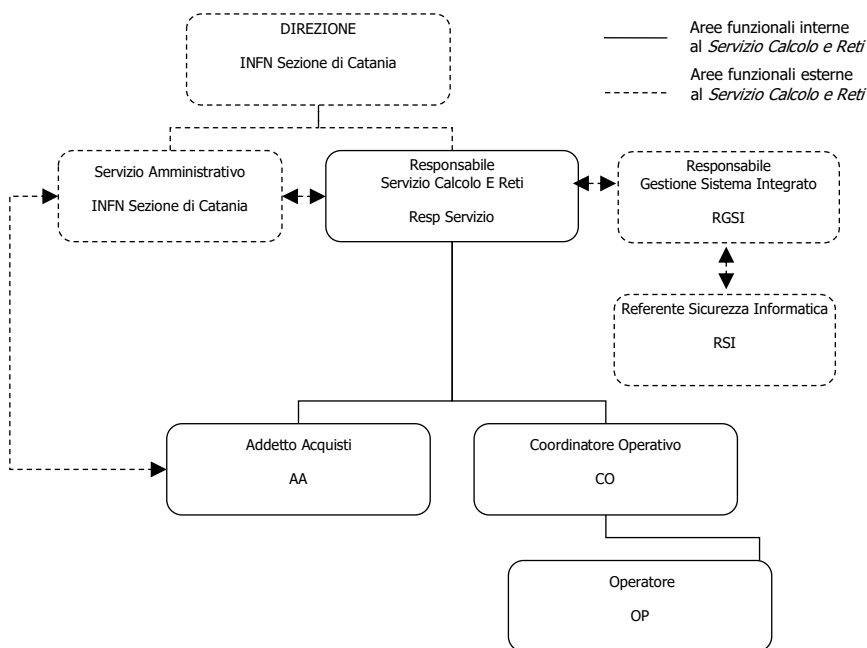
DIREZIONE

INFN Sezione di Catania

Aree funzionali interne al *Servizio Calcolo e Reti*

Aree funzionali esterne al *Servizio Calcolo e Reti*

Servizio Amministrativo

INFN Sezione di Catania

Responsabile Servizio Calcolo E Reti

Resp Servizio

Responsabile Gestione Sistema Integrato

RGSI

Referente Sicurezza Informatica

RSI

Addetto Acquisti

AA

Coordinatore Operativo

CO

Operatore

OP